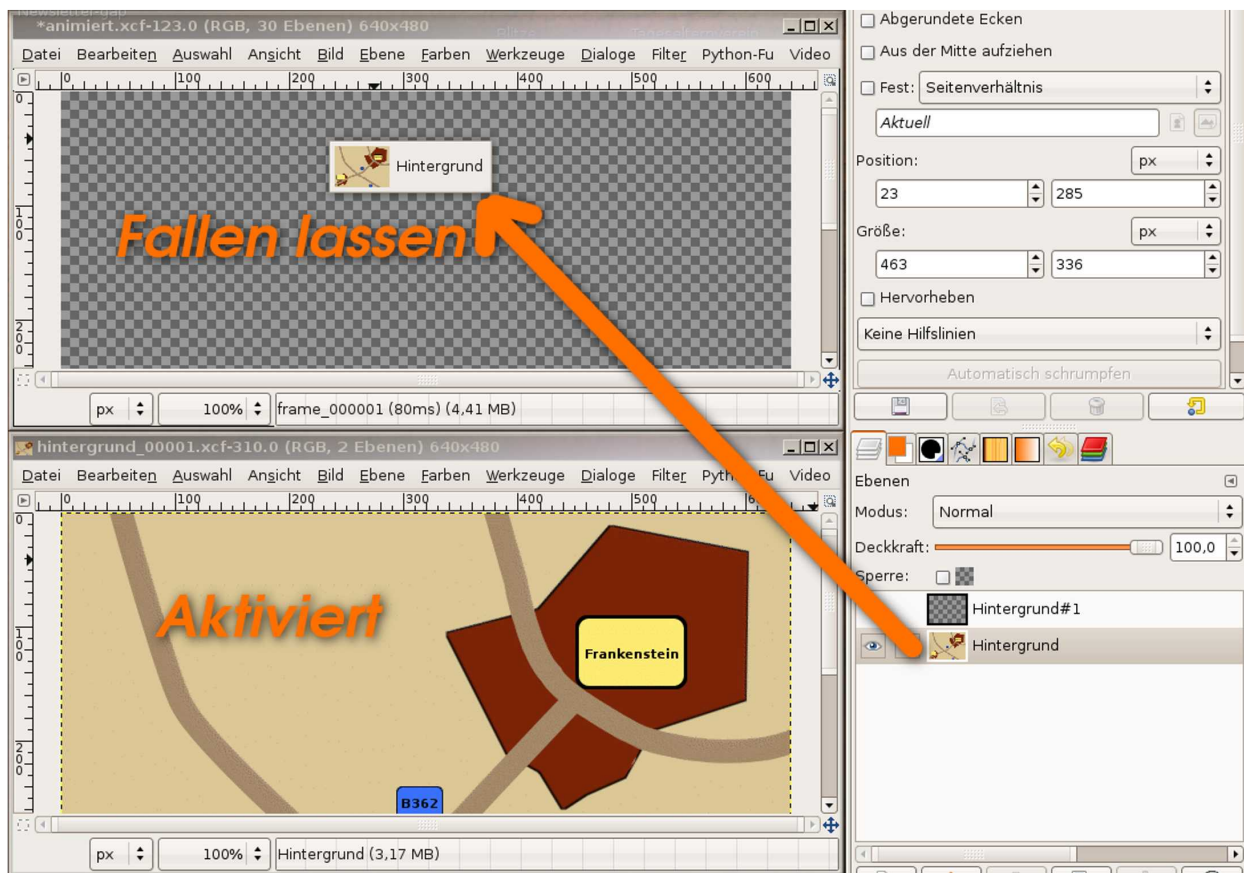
*animiert.xcf-123.0 (RGB, 30 Ebenen) 640x480

Datei Bearbeiten Auswahl Ansicht Bild Ebene Farben Werkzeuge Dialoge Filter Python-Fu Video

0 100 200 300 400 500 600

Hintergrund

Fallen lassen

px 100% frame_000001 (80ms) (4,41 MB)

hintergrund_00001.xcf-310.0 (RGB, 2 Ebenen) 640x480

Datei Bearbeiten Auswahl Ansicht Bild Ebene Farben Werkzeuge Dialoge Filter Pyth Fu Video

0 100 200 300 400 500

Aktiviert

Frankenstein

B362

px 100% Hintergrund (3,17 MB)

Abgerundete Ecken

Aus der Mitte aufziehen

Fest: Seitenverhältnis

Aktuell

Position: px

23 285

Größe: px

463 336

Hervorheben

Keine Hilfslinien

Automatisch schrumpfen

Ebenen

Modus: Normal

Deckkraft: 100,0

Sperre:

Hintergrund#1

Hintergrund